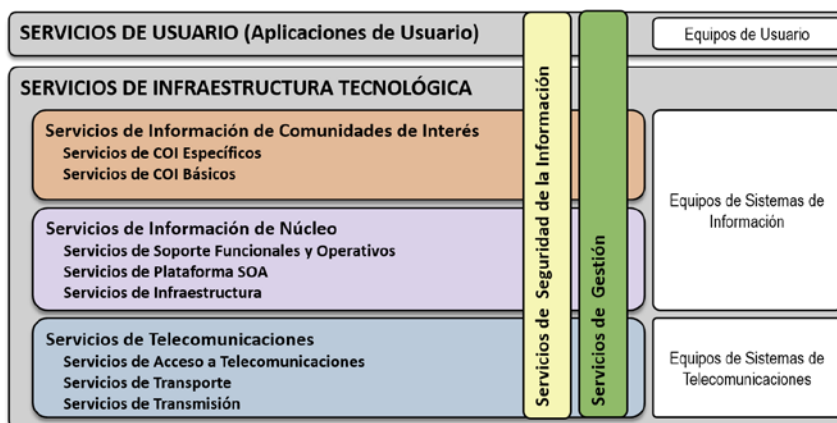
SERVICIOS DE USUARIO (Aplicaciones de Usuario)

Equipos de Usuario

SERVICIOS DE INFRAESTRUCTURA TECNOLÓGICA

Servicios de Información de Comunidades de Interés
Servicios de COI Específicos
Servicios de COI Básicos

Servicios de Información de Núcleo
Servicios de Soporte Funcionales y Operativos
Servicios de Plataforma SOA
Servicios de Infraestructura

Servicios de Telecomunicaciones
Servicios de Acceso a Telecomunicaciones
Servicios de Transporte
Servicios de Transmisión

Servicios de Seguridad de la Información

Servicios de Gestión

Equipos de Sistemas de Información

Equipos de Sistemas de Telecomunicaciones